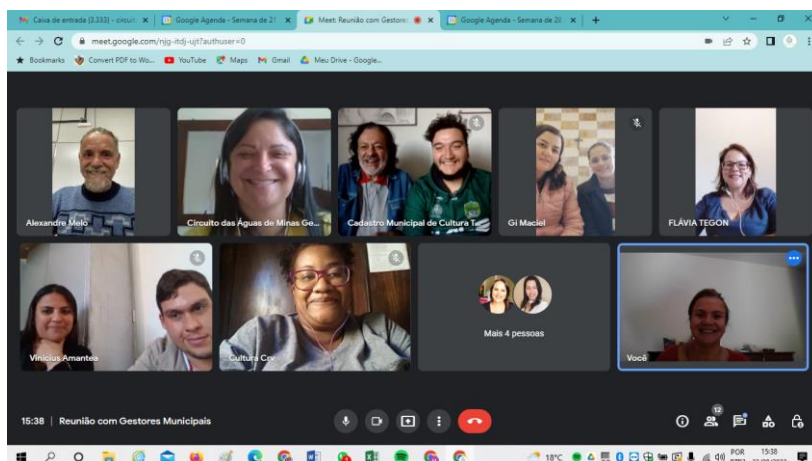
Caixa de entrada (3.333) - circuit ×
Google Agenda - Semana de 2 ×
Meet: Reunião com Gestore ×
Google Agenda - Semana de 2 ×
+

meet.google.com/njg-itdj-ujt?authuser=0

Bookmarks
Convert PDF to Wo...
YouTube
Maps
Gmail
Meu Drive - Google...

Alexandre Melo
Circuito das Águas de Minas Ge...
Cadastro Municipal de Cultura T...
Gi Maciel
FLÁVIA TEGON
Vinícius Amantea
Cultura Cx
Mais 4 pessoas
Você

15:38 | Reunião com Gestores Municipais

12

18°C
POR
15:38